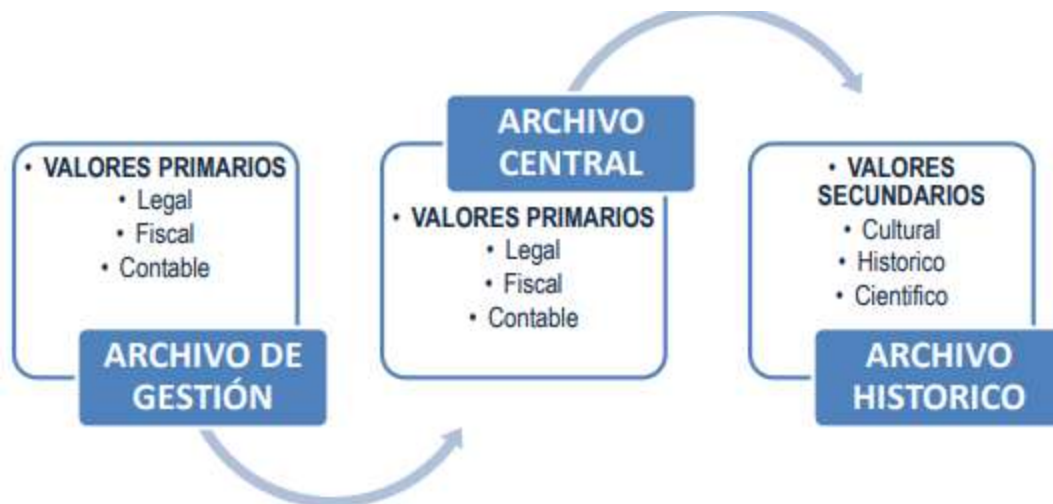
• VALORES PRIMARIOS
• Legal
• Fiscal
• Contable

ARCHIVO DE GESTIÓN

ARCHIVO CENTRAL

• VALORES PRIMARIOS
• Legal
• Fiscal
• Contable

• VALORES SECUNDARIOS
• Cultural
• Historico
• Cientifico

ARCHIVO HISTORICO